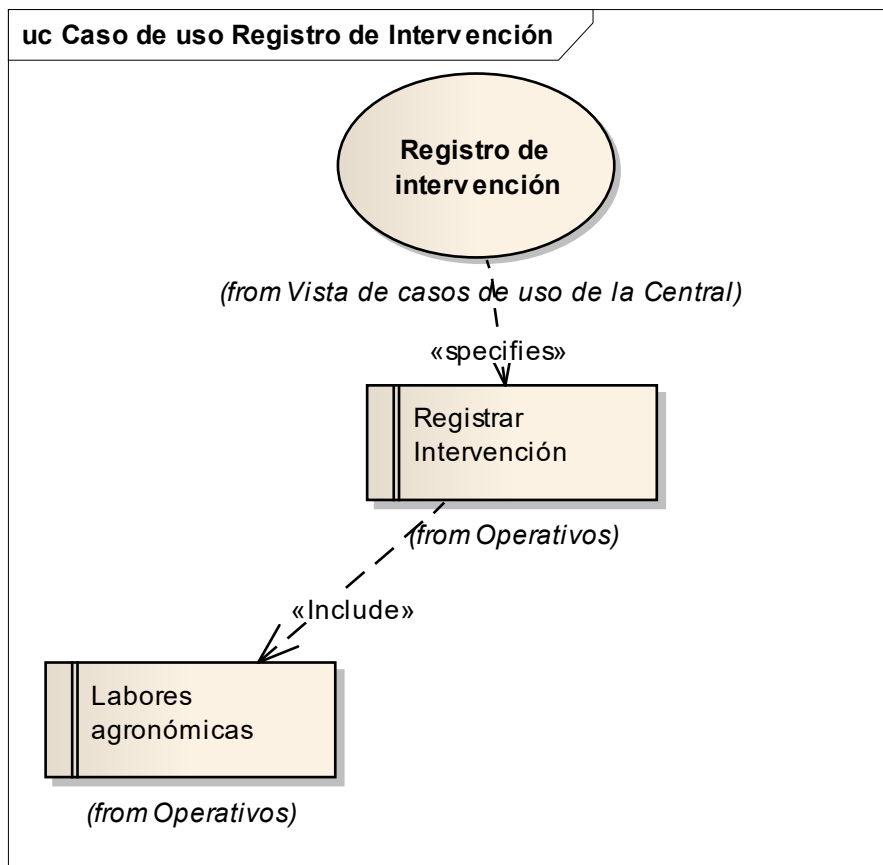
uc Caso de uso Registro de Intervención

Registro de intervención

(from Vista de casos de uso de la Central)

«specifies»

Registrar Intervención

(from Operativos)

«Include»

Labores agronómicas

(from Operativos)